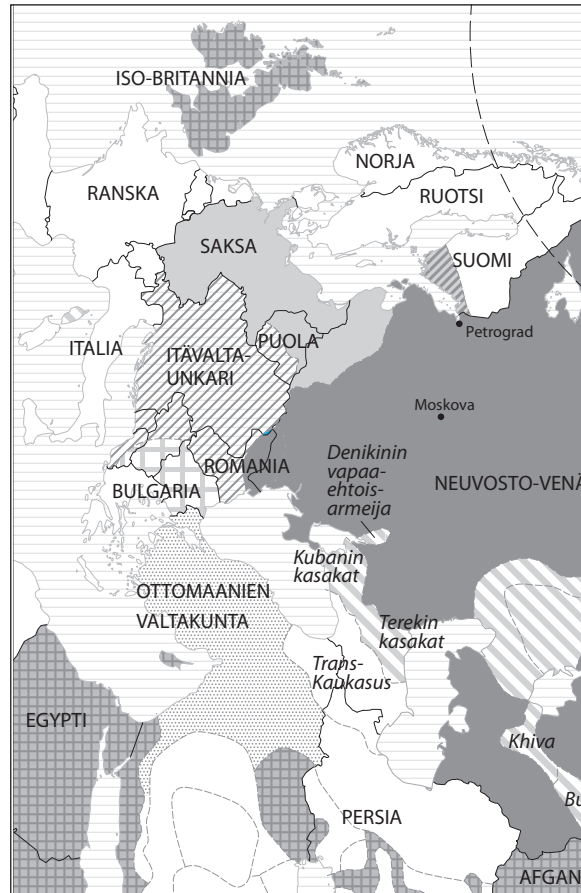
ISO-BRITANNIA

NORJA

RANSKA

RUOTSI

SAKSA

SUOMI

Petrograd

ITALIA

PUOLA

ITÄVALTA-UNKARI

Moskova

Denikinin vapaaehtoisarmeija

ROMANIA

NEUVOSTO-VENÄ

BULGARIA

Kubanin kasakat

OTTOMAANIEN VALTAKUNTA

Terekin kasakat

Trans-Kaukasus

EGYPTI

Khiva

Bu

PERSIA

AFGAN